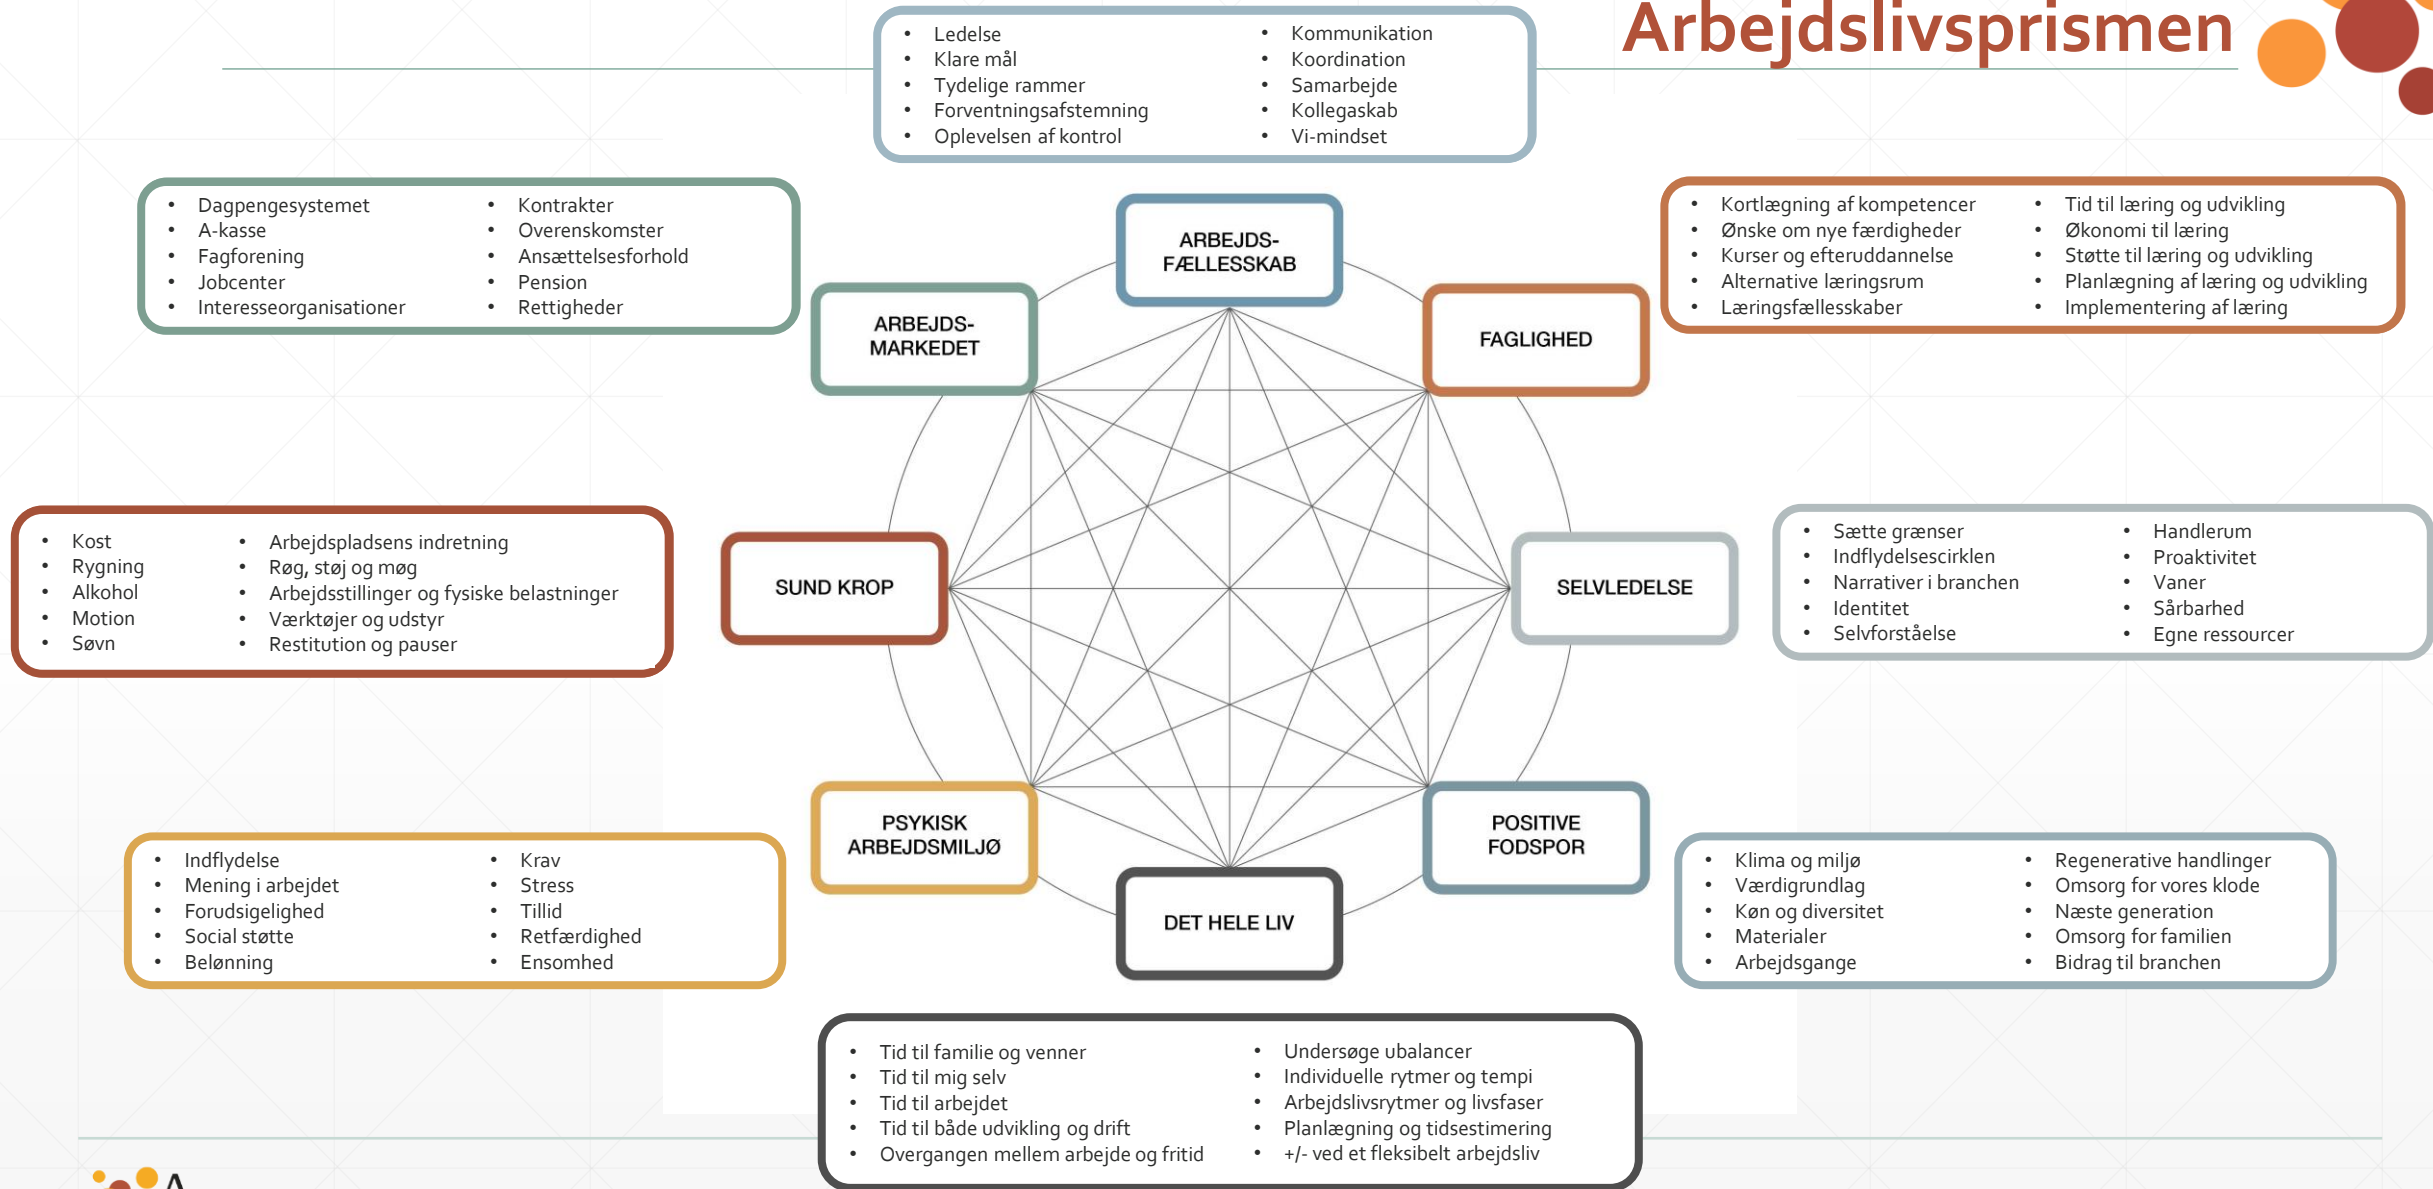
Arbejdslivsprismen

- Ledelse
- Klare mål
- Tydelige rammer
- Forventningsafstemning
- Oplevelsen af kontrol

- Kommunikation
- Koordination
- Samarbejde
- Kollegaskab
- Vi-mindset

- Dagpengesystemet
- A-kasse
- Fagforening
- Jobcenter
- Interesseorganisationer

- Kontrakter
- Overenskomster
- Ansættelsesforhold
- Pension
- Rettigheder

- Kortlægning af kompetencer
- Ønske om nye færdigheder
- Kurser og efteruddannelse
- Alternative læringsrum
- Læringsfællesskaber

- Tid til læring og udvikling
- Økonomi til læring
- Støtte til læring og udvikling
- Planlægning af læring og udvikling
- Implementering af læring

ARBEJDS-FÆLLESSKAB

ARBEJDS-MARKEDET

FAGLIGHED

SUND KROP

SELVLEDELSE

PSYKISK ARBEJDSMILJØ

POSITIVE FODSPOR

DET HELE LIV

- Kost
- Rygning
- Alkohol
- Motion
- Søvn

- Arbejdspladsens indretning
- Røg, støj og møg
- Arbejdsstillinger og fysiske belastninger
- Værktøjer og udstyr
- Restitution og pauser

- Sætte grænser
- Indflydelsescirklen
- Narrativer i branchen
- Identitet
- Selvforståelse

- Handlerum
- Proaktivitet
- Vaner
- Sårbarhed
- Egne ressourcer

- Indflydelse
- Mening i arbejdet
- Forudsigelighed
- Social støtte
- Belønning

- Krav
- Stress
- Tillid
- Retfærdighed
- Ensomhed

- Klima og miljø
- Værdigrundlag
- Køn og diversitet
- Materialer
- Arbejdsgange

- Regenerative handlinger
- Omsorg for vores klode
- Næste generation
- Omsorg for familien
- Bidrag til branchen

- Tid til familie og venner
- Tid til mig selv
- Tid til arbejdet
- Tid til både udvikling og drift
- Overgangen mellem arbejde og fritid

- Undersøge ubalancer
- Individuelle rytmer og tempi
- Arbejdslivsrytmer og livsfaser
- Planlægning og tidsestimering
- +/- ved et fleksibelt arbejdsliv